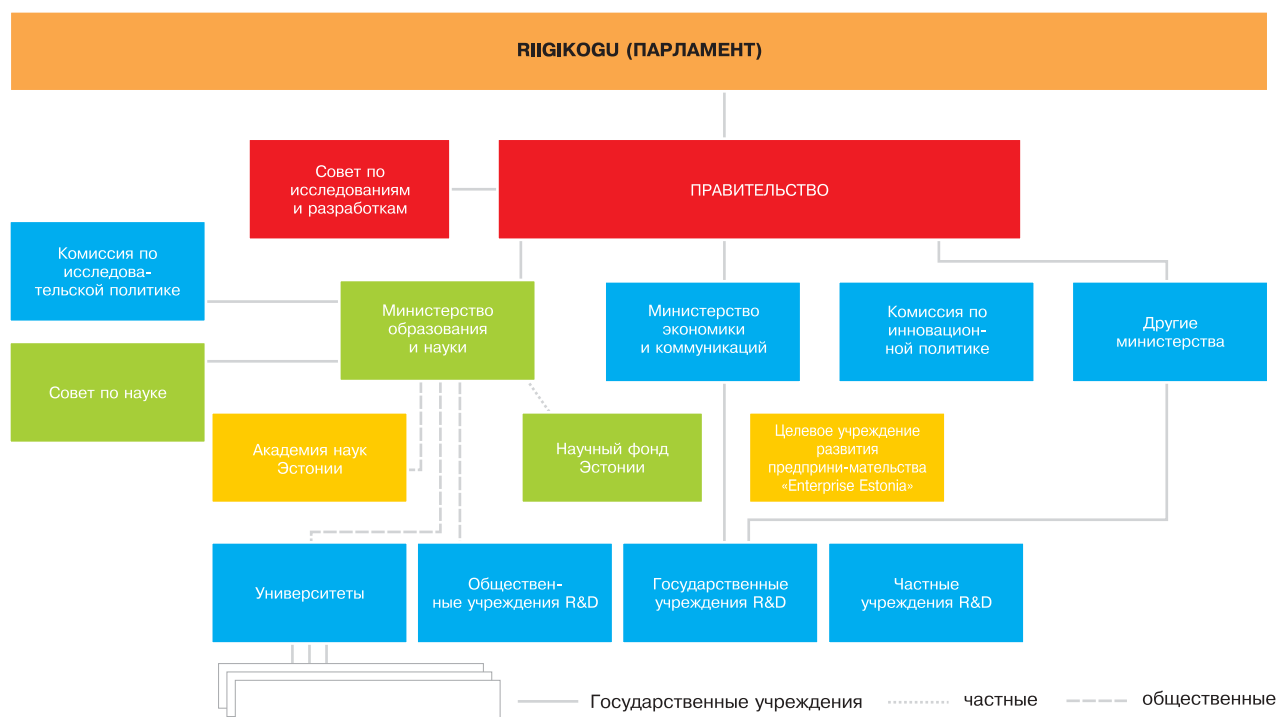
RIIGIKOGU (ПАРЛАМЕНТ)

Совет по исследованиям и разработкам

ПРАВИТЕЛЬСТВО

Комиссия по исследовательской политике

Совет по науке

Министерство образования и науки

Министерство экономики и коммуникаций

Комиссия по инновационной политике

Другие министерства

Академия наук Эстонии

Научный фонд Эстонии

Целевое учреждение развития предприни-мательства «Enterprise Estonia»

Университеты

Общественные учреждения R&D

Государственные учреждения R&D

Частные учреждения R&D

Государственные учреждения

частные

общественные